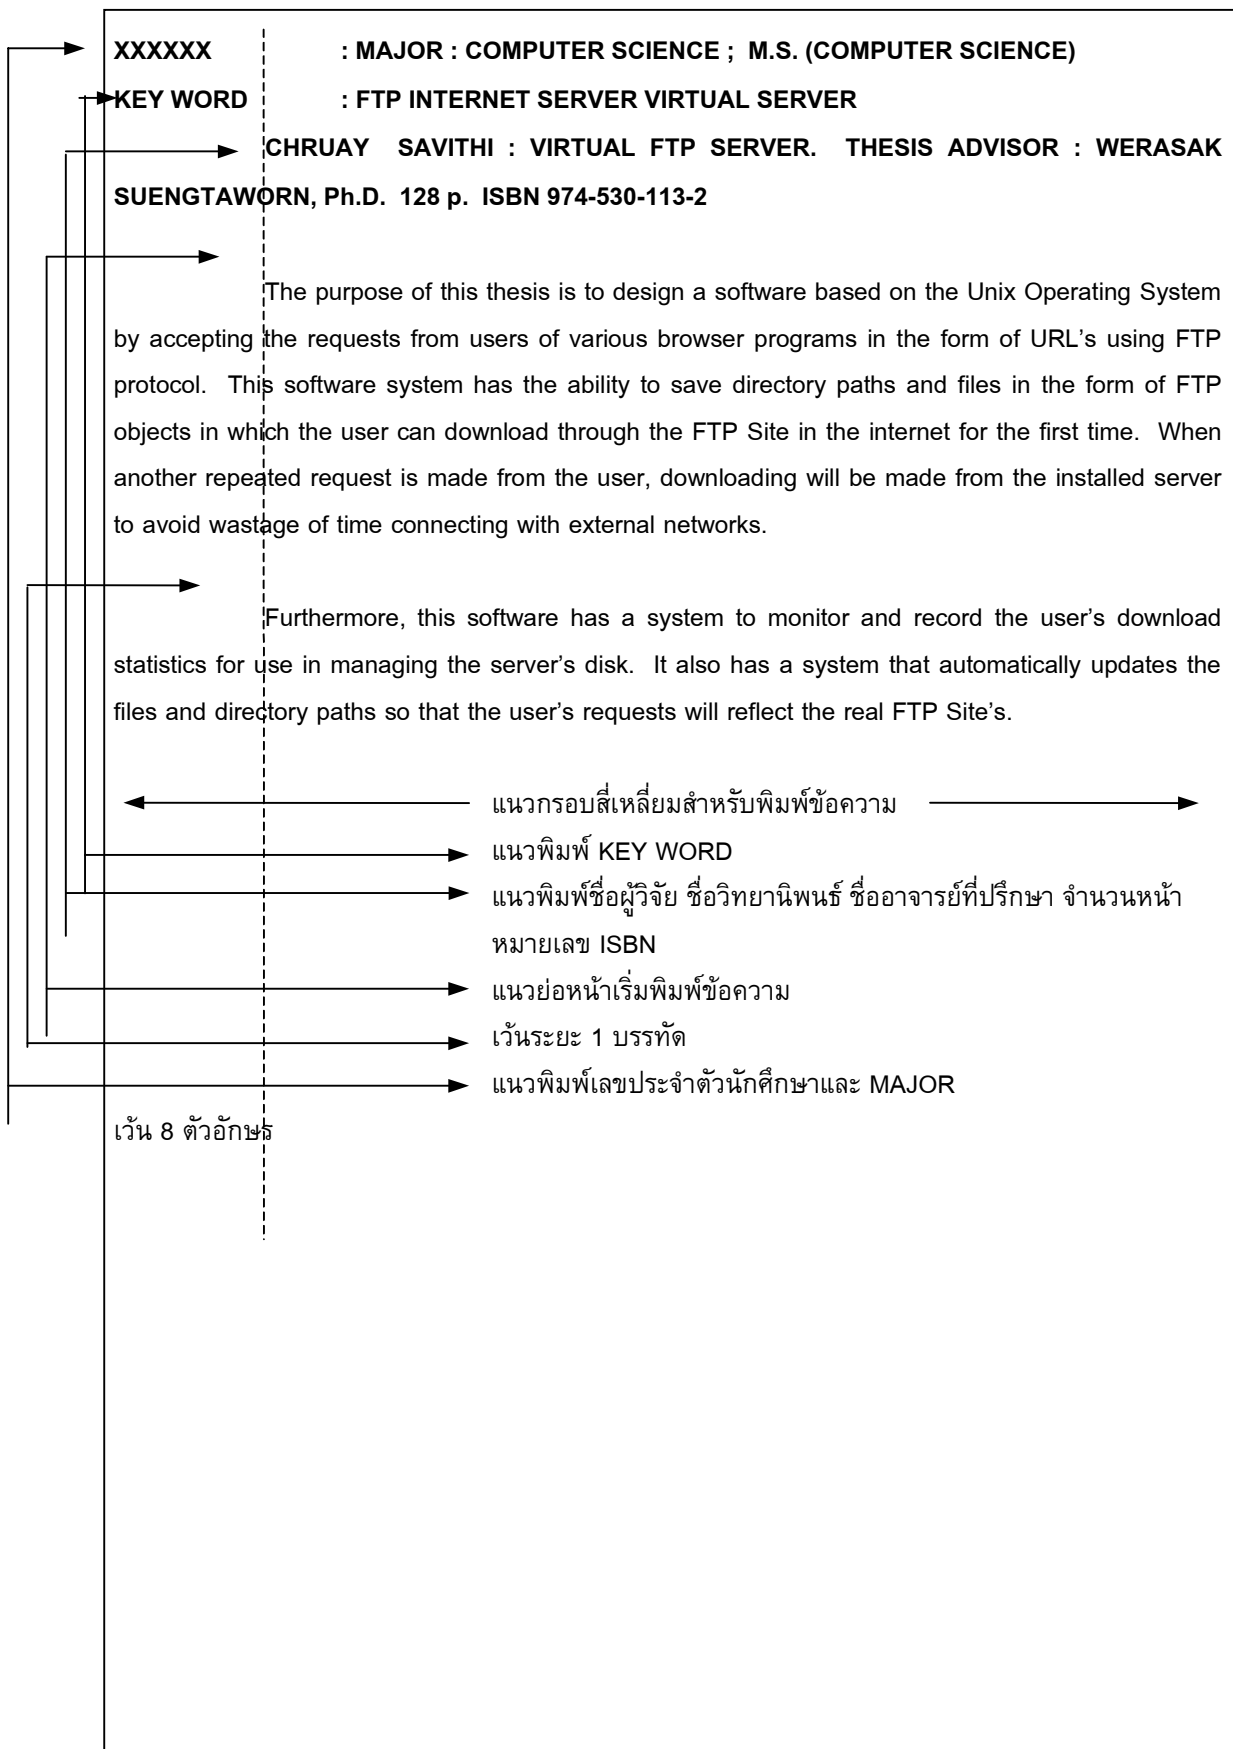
XXXXXX : MAJOR : COMPUTER SCIENCE ; M.S. (COMPUTER SCIENCE)

KEY WORD : FTP INTERNET SERVER VIRTUAL SERVER

CHRUAY SAVITHI : VIRTUAL FTP SERVER. THESIS ADVISOR : WERASAK SUENGTAWORN, Ph.D. 128 p. ISBN 974-530-113-2

The purpose of this thesis is to design a software based on the Unix Operating System by accepting the requests from users of various browser programs in the form of URL's using FTP protocol. This software system has the ability to save directory paths and files in the form of FTP objects in which the user can download through the FTP Site in the internet for the first time. When another repeated request is made from the user, downloading will be made from the installed server to avoid wastage of time connecting with external networks.

Furthermore, this software has a system to monitor and record the user's download statistics for use in managing the server's disk. It also has a system that automatically updates the files and directory paths so that the user's requests will reflect the real FTP Site's.

แนวกรอบสี่เหลี่ยมสำหรับพิมพ์ข้อความ

แนวพิมพ์ KEY WORD

แนวพิมพ์ชื่อผู้วิจัย ชื่อวิทยานิพนธ์ ชื่ออาจารย์ที่ปรึกษา จำนวนหน้า หมายเลข ISBN

แนวย่อหน้าเริ่มพิมพ์ข้อความ

เว้นระยะ 1 บรรทัด

แนวพิมพ์เลขประจำตัวนักศึกษาและ MAJOR

เว้น 8 ตัวอักษร